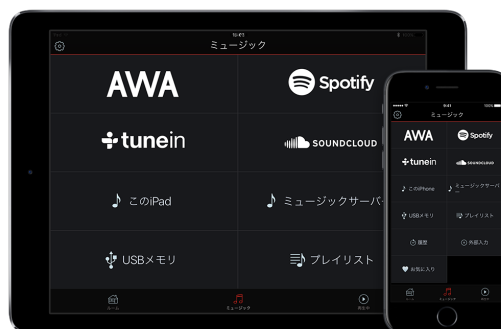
ミュージック

AWA

Spotify

tunein

SOUNDCLOUD

このiPad

ミュージックサーバ

USBメモリ

プレイリスト

ホーム

ミュージック

再生中

9:41

ミュージック

AWA

Spotify

tunein

SOUNDCLOUD

このiPhone

ミュージックサーバ

USBメモリ

プレイリスト

履歴

外部入力

お気に入り

ホーム

ミュージック

再生中